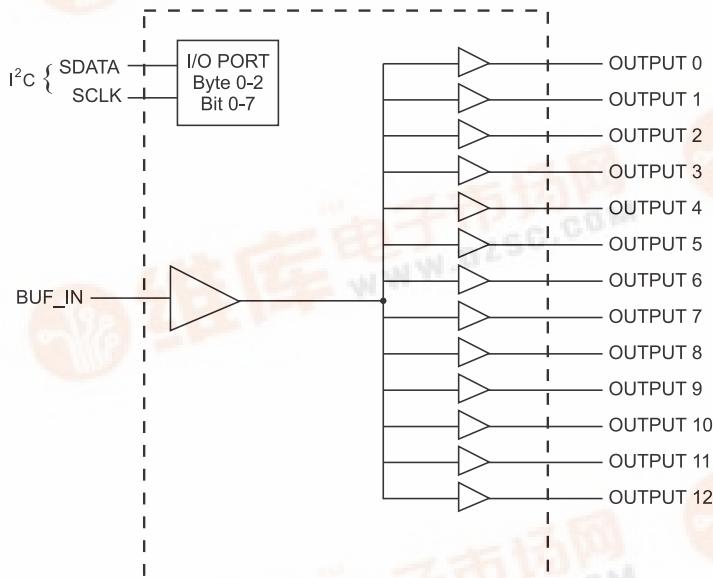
$I^2C$ SDATA
SCLK

I/O PORT
Byte 0-2
Bit 0-7

BUF_IN

OUTPUT 0
OUTPUT 1
OUTPUT 2
OUTPUT 3
OUTPUT 4
OUTPUT 5
OUTPUT 6
OUTPUT 7
OUTPUT 8
OUTPUT 9
OUTPUT 10
OUTPUT 11
OUTPUT 12

维库电子市场网
www.dzsc.com